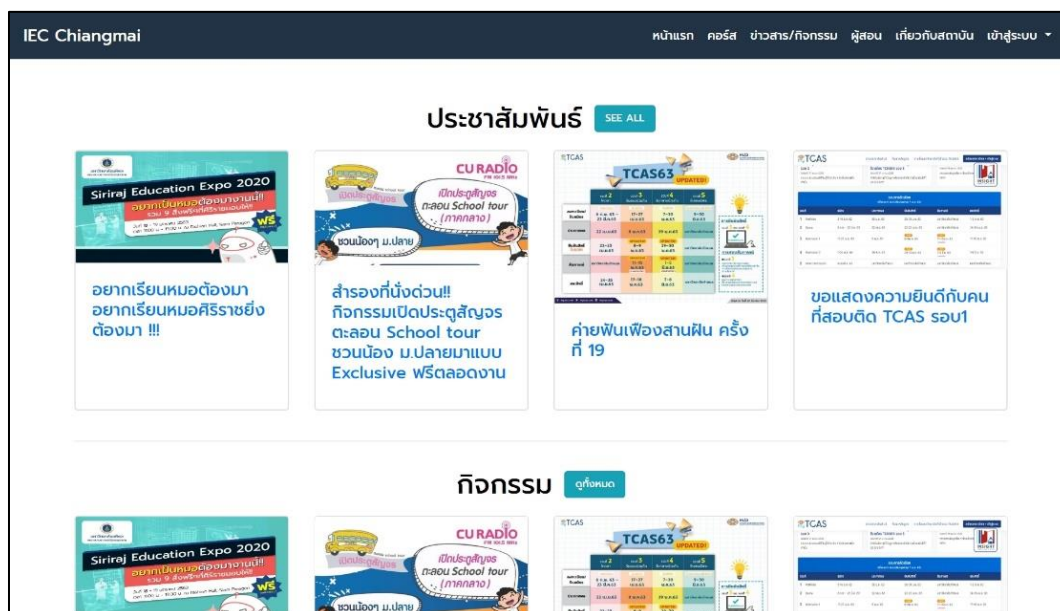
IEC Chiangmai

หน้าแรก คอร์ส ข่าวสาร/กิจกรรม ผู้สอน เกี่ยวกับสถาบัน เข้าสู่ระบบ

ประชาสัมพันธ์ SEE ALL

Siriraj Education Expo 2020

อยากเป็นหมอต้องมางานนี้!!

ฟรี

อยากเรียนหมอต้องมา อยากเรียนหมอศิริราชยิ่งต้องมา !!!

CU RADIO

เปิดประตูสัญจร ตะลอน School tour (ภาคกลาง)

ชวนน้องๆ ม.ปลาย

สำรองที่นั่งด่วน!! กิจกรรมเปิดประตูสัญจร ตะลอน School tour ชวนน้อง ม.ปลายมาแบบ Exclusive ฟรีตลอดงาน

TCAS

TCAS63 UPDATED!

ค่ายฟันเฟืองสานฝัน ครั้งที่ 19

TCAS

ขอแสดงความยินดีกับคนที่สอบติด TCAS รอบ1

กิจกรรม ดูทั้งหมด

Siriraj Education Expo 2020

อยากเป็นหมอต้องมางานนี้!!

ฟรี

CU RADIO

เปิดประตูสัญจร ตะลอน School tour (ภาคกลาง)

ชวนน้องๆ ม.ปลาย

TCAS

TCAS63 UPDATED!

TCAS